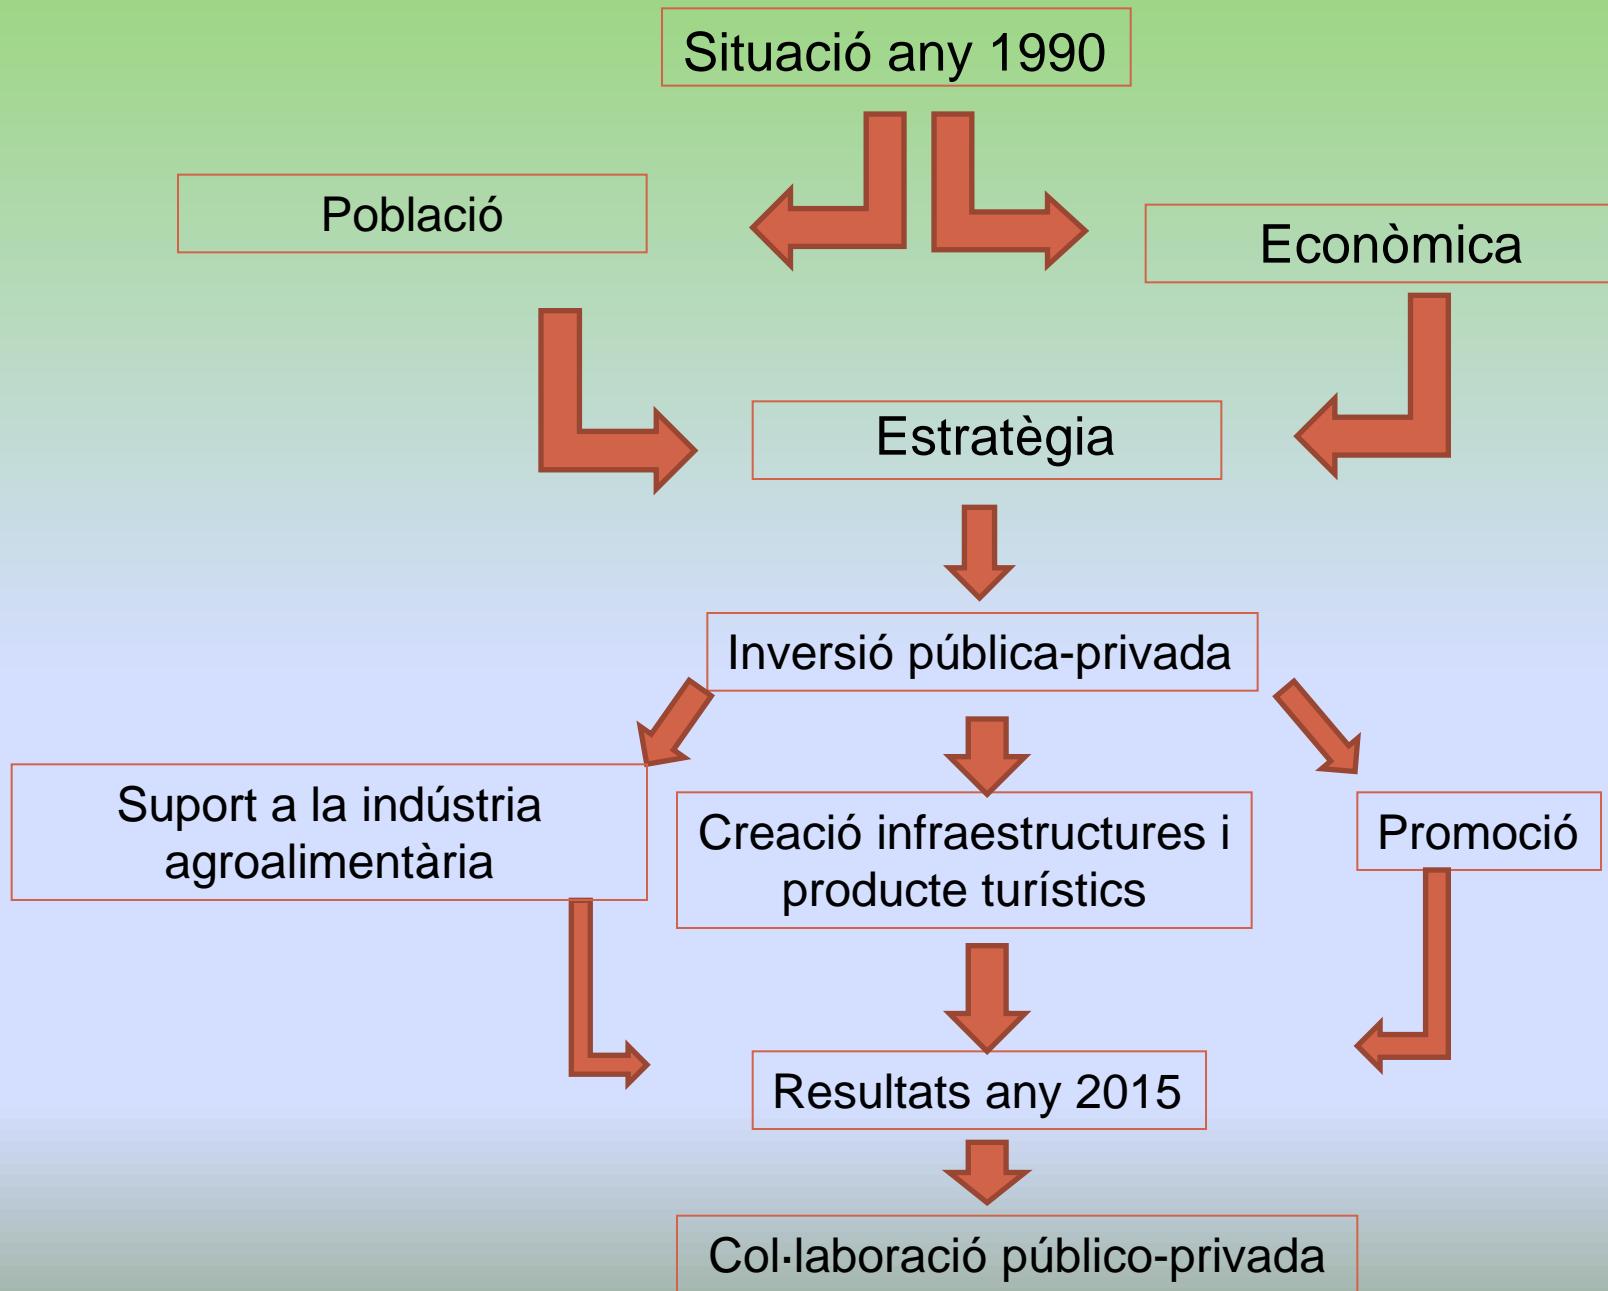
Situació any 1990

Població

Econòmica

Estratègia

Inversió pública-privada

Suport a la indústria agroalimentària

Creació infraestructures i producte turístics

Promoció

Resultats any 2015

Col·laboració público-privada